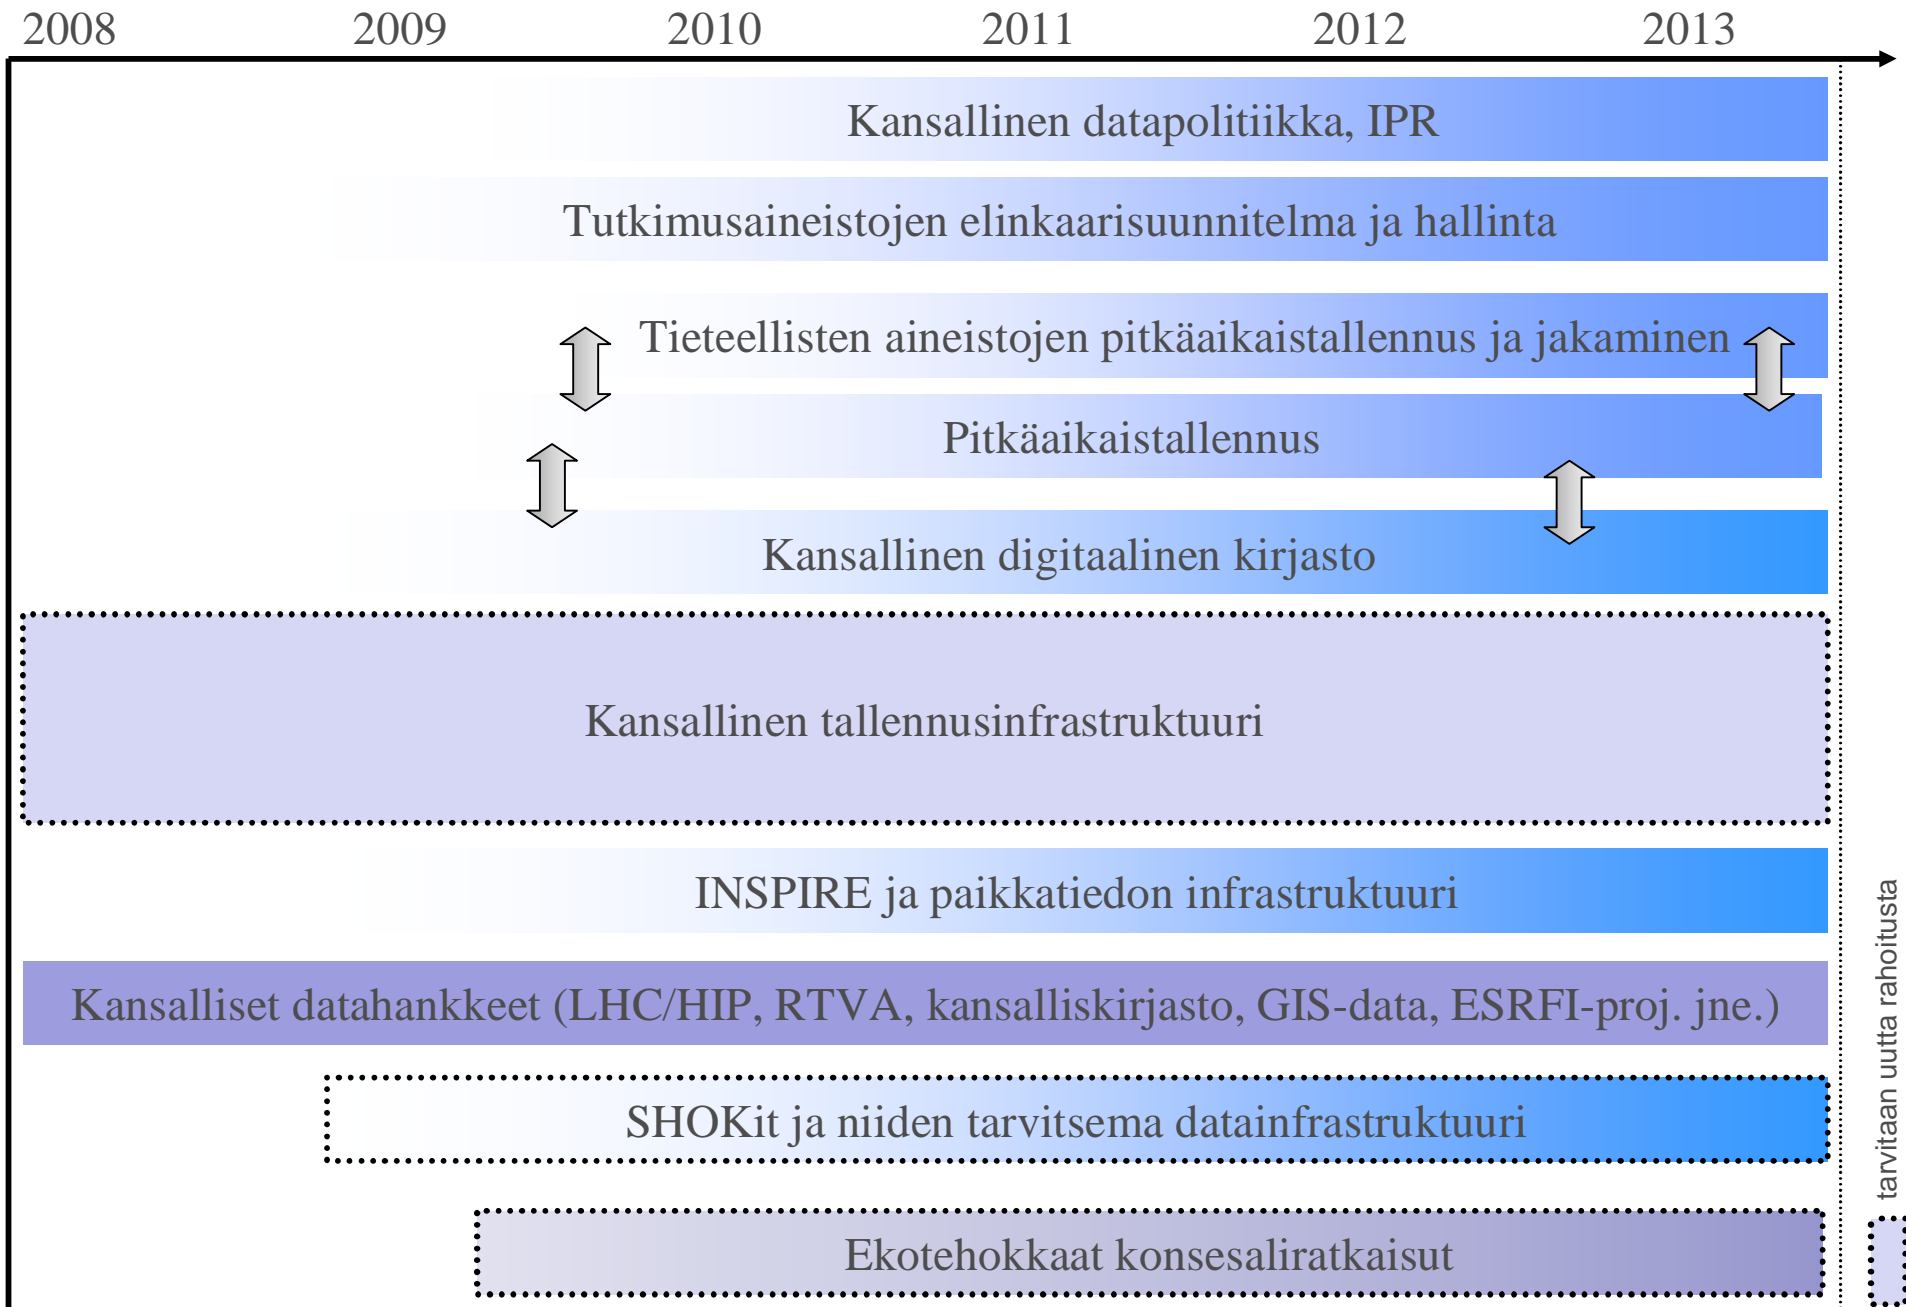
2008 2009 2010 2011 2012 2013

Kansallinen datapolitiikka, IPR

Tutkimusaineistojen elinkaarisuunnitelma ja hallinta

Tieteellisten aineistojen pitkäaikaistallennus ja jakaminen

Pitkäaikaistallennus

Kansallinen digitaalinen kirjasto

Kansallinen tallennusinfrastruktuuri

INSPIRE ja paikkatiedon infrastruktuuri

Kansalliset datahankkeet (LHC/HIP, RTVA, kansalliskirjasto, GIS-data, ESRFI-proj. jne.)

SHOKit ja niiden tarvitsema datainfrastruktuuri

Ekotehokkaat konsesaliratkaisut

tarvitaan uutta rahoitusta